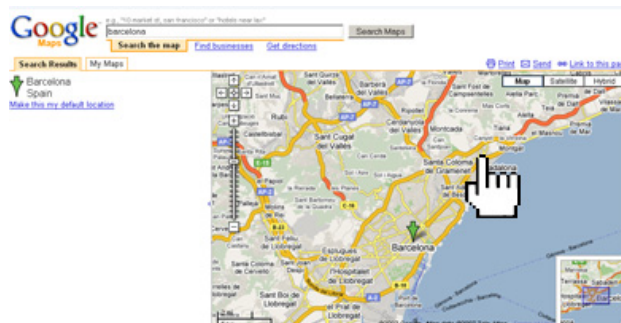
Google Maps

e.g., "10 market st, san francisco" or "hotels near lax"

barcelona

Search Maps

Search the map Find businesses Get directions

Search Results My Maps

Print Send Link to this pa

Barcelona
Spain

Make this my default location

Map Satellite Hybrid

Sant Cugat del Vallès

Rubí

Castellbisbal

Montcada

Santa Coloma de Gramenet

Badalona

Barcelona

Esplugues de Llobregat

L'Hospitalet de Llobregat

Sant Boi de Llobregat

Santa Coloma de Cervelló

Sant Vicenç dels Horts

Molins de Rei

El Papiol

Cerdanyola del Vallès

Les Planes

Sant Just Desvern

Tiana

Premià de Mar

Alella

Teià

Sabadell

Cornellà de Llobregat

El Prat de Llobregat

Sant Joan Despí

Vilassar de Mar

Cabrils

Premià de Dalt

Sant Fost de Campsentelles

Martorelles

Mollet del Vallès

Badia del Vallès

Montgat

Sant Quirze del Vallès

Valldoreix

AP-7

AP-2

E-15

E-90

B-23

C-16

C-31

C-32

B-10

B-20

C-58

C-17

A-2